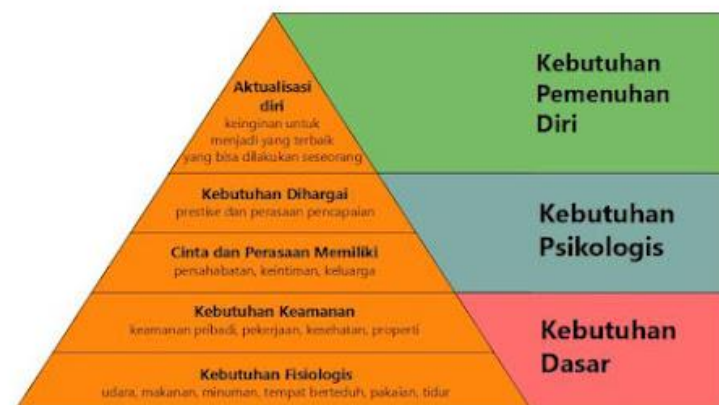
Aktualisasi diri
keinginan untuk menjadi yang terbaik yang bisa dilakukan seseorang

Kebutuhan Pemenuhan Diri

Kebutuhan Dihargai
prestise dan perasaan pencapaian

Cinta dan Perasaan Memiliki
persahabatan, keintiman, keluarga

Kebutuhan Psikologis

Kebutuhan Keamanan
keamanan pribadi, pekerjaan, kesehatan, properti

Kebutuhan Fisiologis
udara, makanan, minuman, tempat berteduh, pakaian, tidur

Kebutuhan Dasar